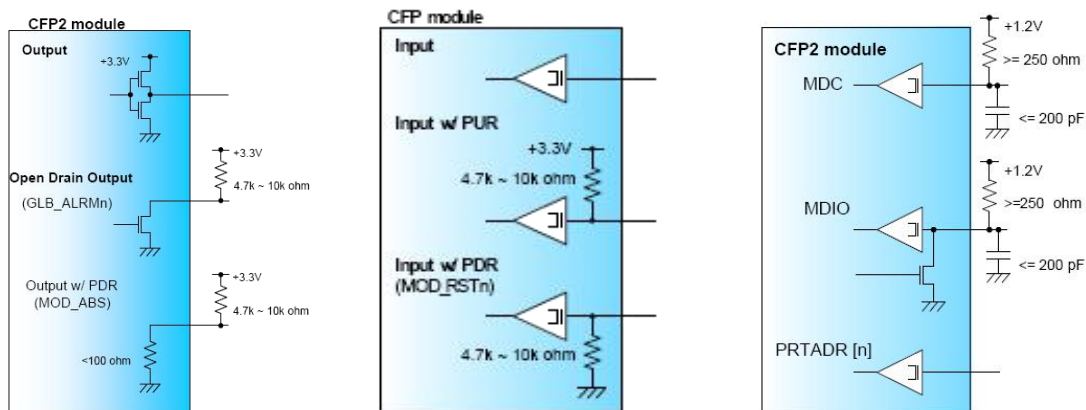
CFP2 module
Output
+3.3V
+3.3V
4.7k ~ 10k ohm
Open Drain Output
(GLB_ALRMn)
+3.3V
Output w/ PDR
(MOD_ABS)
4.7k ~ 10k ohm
<100 ohm

CFP module
Input
Input w/ PUR
+3.3V
4.7k ~ 10k ohm
Input w/ PDR
(MOD_RSTn)
4.7k ~ 10k ohm

+1.2V
CFP2 module
>= 250 ohm
MDC
<= 200 pF
+1.2V
MDIO
>=250 ohm
<= 200 pF
PRTADR [n]